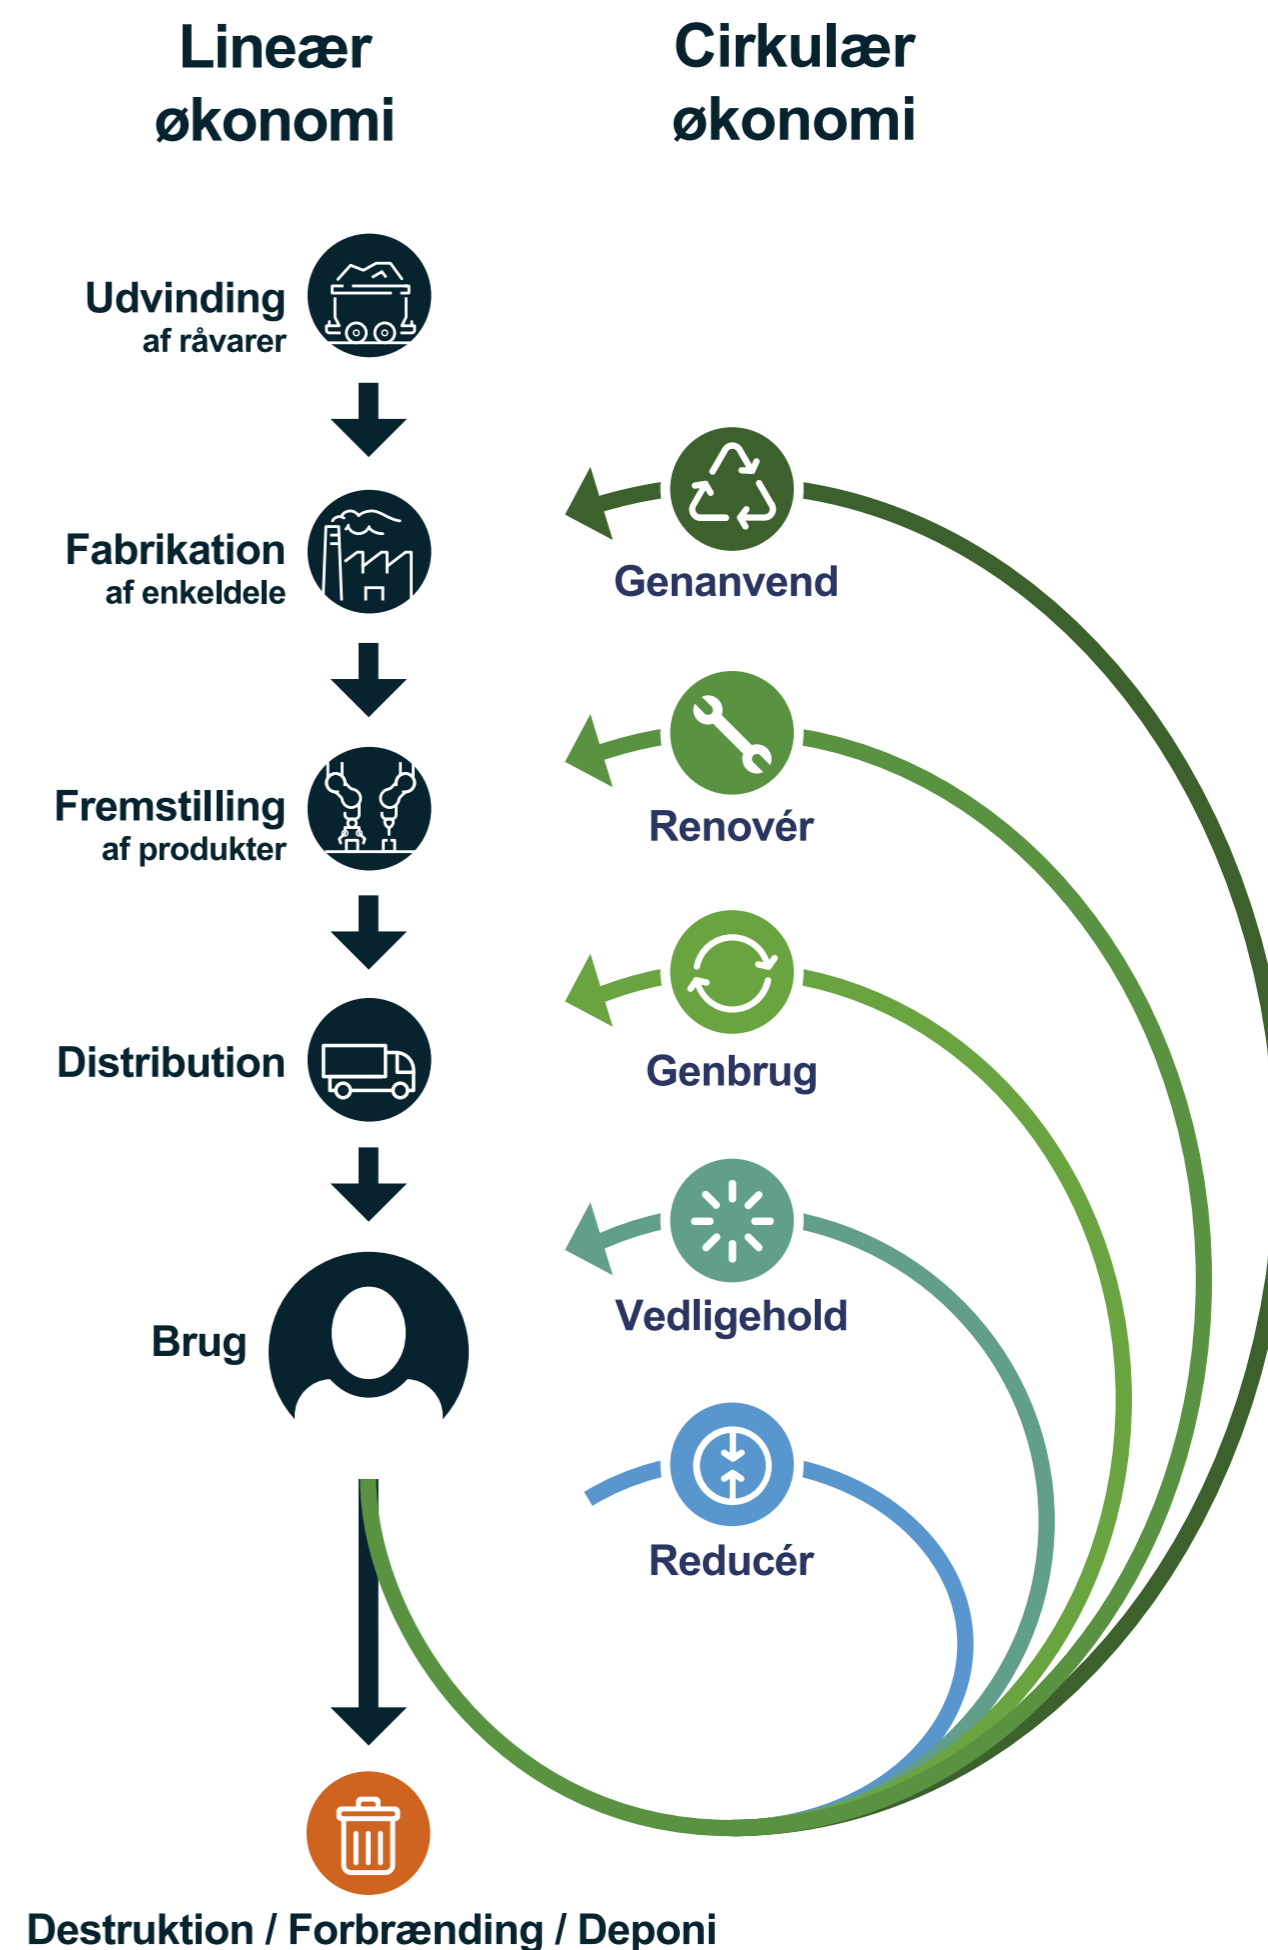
Lineær økonomi

Cirkulær økonomi

Udvinding
af råvarer

Fabrikation
af enkeldele

Fremstilling
af produkter

Distribution

Brug

Destruktion / Forbrænding / Deponi

Genanvend

Renovér

Genbrug

Vedligehold

Reducér